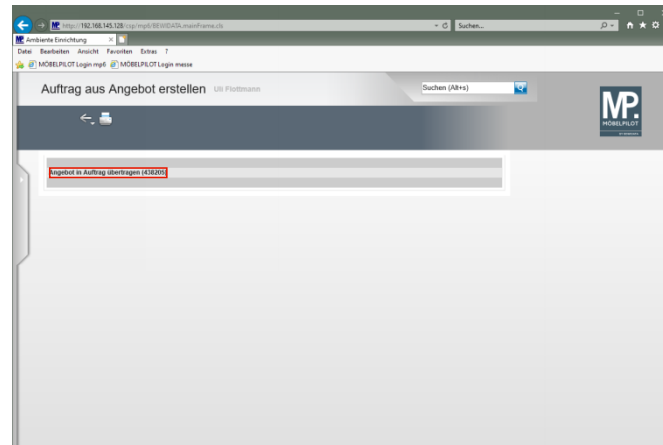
http://192.168.145.328/csp/mp6/BEWDATA.mainFrame.cls
Suchen...
Ambiente Einrichtung
Datei Bearbeiten Ansicht Favoriten Extras ?
MÖBELPILOT Login mp6 MÖBELPILOT Login messe
Auftrag aus Angebot erstellen Uli Flottmann
Suchen (Alt+s)
MP.
MÖBELPILOT
Angebot in Auftrag übertragen (438205)